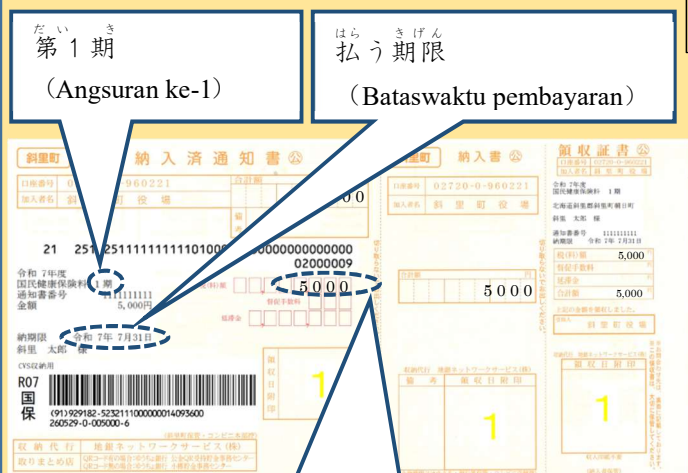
だいき
第１期
（Angsuran ke-1）

はらうきげん
払う期限
（Bataswaktu pembayaran）

斜里町　納入済通知書
口座番号　02720-0-960221
加入者名　斜里町役場
合計額
5000

21　2512511111111101000000000000000
02000009

令和 7年度
国民健康保険料 1期
通知書番号 111111111
金額 5,000円

納期限 令和 7年 7月31日
斜里 太郎 様

CVS収納用
R07
国
保
(91)929182-5232111000000014093600
260529-0-005000-6

5000

収納代行　地銀ネットワークサービス(株)
取りまとめ店

1

斜里町　納入書
口座番号　02720-0-960221
加入者名　斜里町役場
5000
令和 7年度
国民健康保険料 1期
北海道斜里郡斜里町本町
斜里 太郎 様
通知書番号 111111111
納期限 令和 7年 7月31日

領収証書
納付額 5,000
合計額 5,000
斜里町役場

1

1